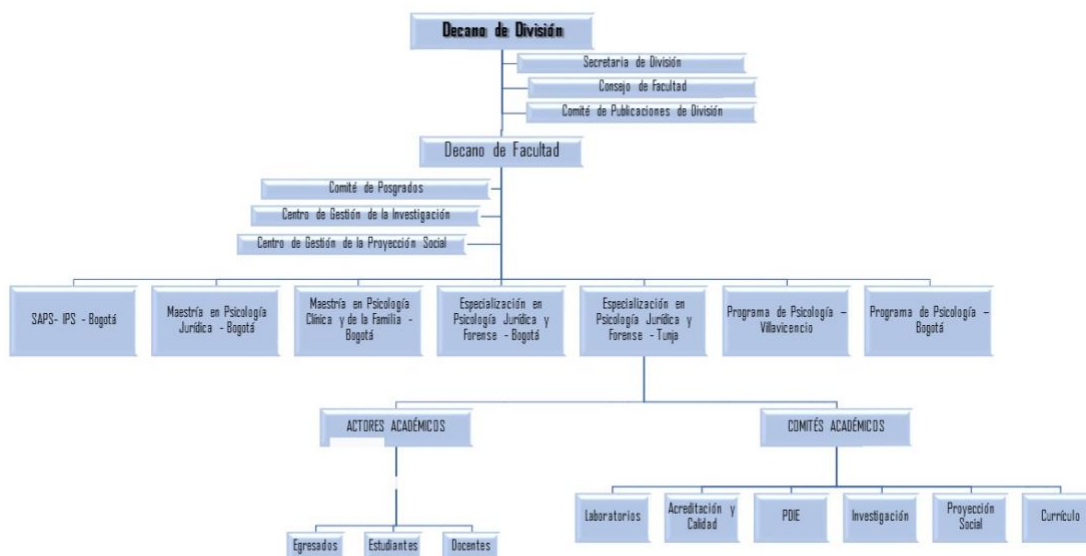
Decano de División

Secretaria de División

Consejo de Facultad

Comité de Publicaciones de División

Decano de Facultad

Comité de Posgrados

Centro de Gestión de la Investigación

Centro de Gestión de la Proyección Social

SAPS- IPS - Bogotá

Maestría en Psicología Jurídica - Bogotá

Maestría en Psicología Clínica y de la Familia - Bogotá

Especialización en Psicología Jurídica y Forense - Bogotá

Especialización en Psicología Jurídica y Forense - Tunja

Programa de Psicología – Villavicencio

Programa de Psicología – Bogotá

ACTORES ACADÉMICOS

COMITÉS ACADÉMICOS

Egresados

Estudiantes

Docentes

Laboratorios

Acreditación y Calidad

PDIE

Investigación

Proyección Social

Currículo